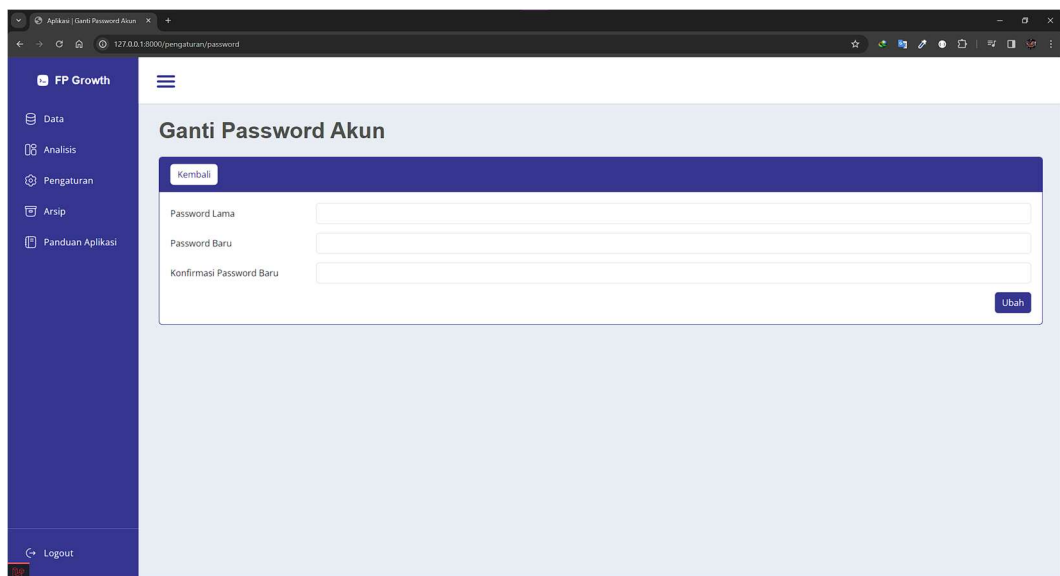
Aplikasi | Ganti Password Akun

127.0.0.1:8000/pengaturan/password

FP Growth

Data

Analisis

Pengaturan

Arsip

Panduan Aplikasi

Logout

Ganti Password Akun

Kembali

Password Lama

Password Baru

Konfirmasi Password Baru

Ubah